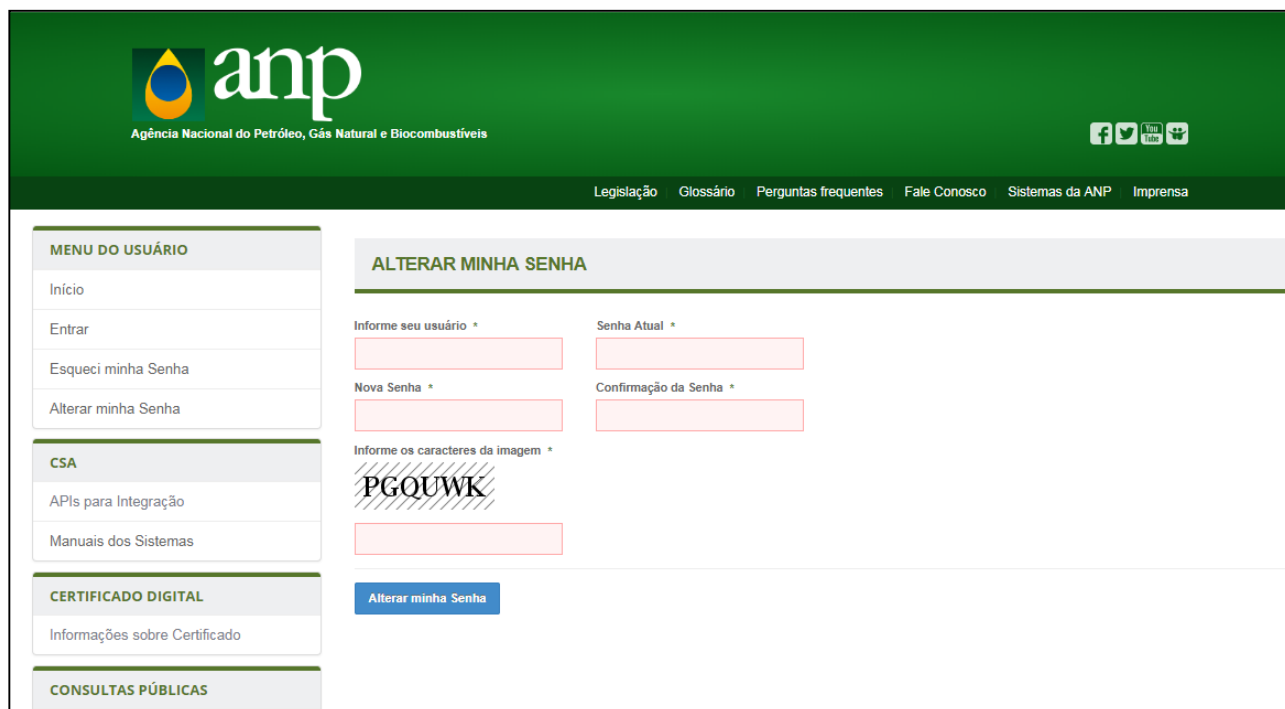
anp
Agência Nacional do Petróleo, Gás Natural e Biocombustíveis

You Tube

Legislação | Glossário | Perguntas frequentes | Fale Conosco | Sistemas da ANP | Imprensa

MENU DO USUÁRIO
Início
Entrar
Esqueci minha Senha
Alterar minha Senha

CSA
APIs para Integração
Manuais dos Sistemas

CERTIFICADO DIGITAL
Informações sobre Certificado

CONSULTAS PÚBLICAS

ALTERAR MINHA SENHA

Informe seu usuário *
Senha Atual *
Nova Senha *
Confirmação da Senha *
Informe os caracteres da imagem *
PGQUWK

Alterar minha Senha